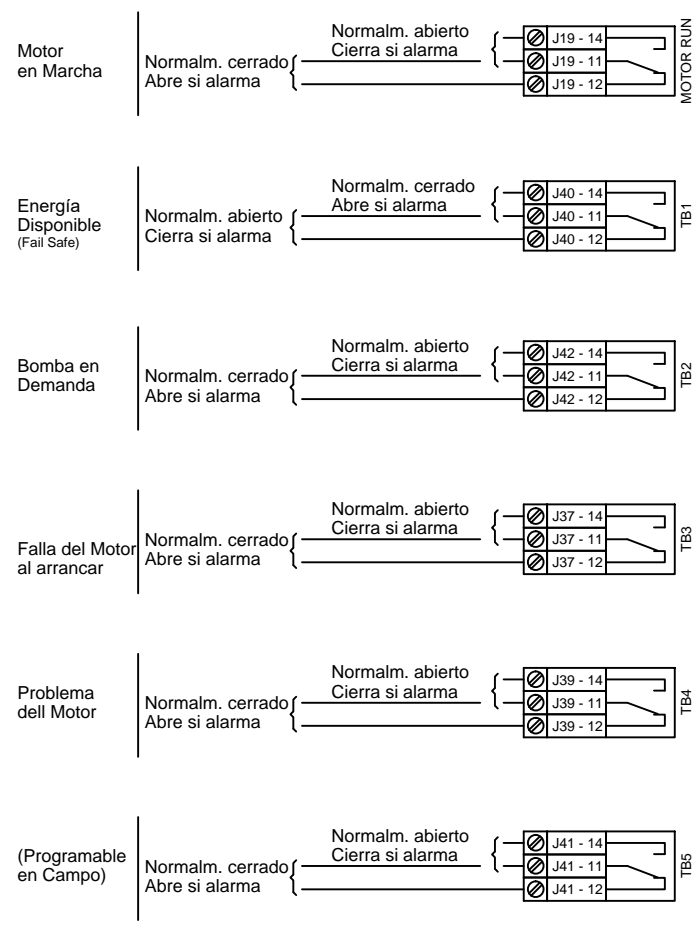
Motor en Marcha

Normalm. abierto
Cierra si alarma

Normalm. cerrado
Abre si alarma

J19 - 14
J19 - 11
J19 - 12

MOTOR RUN

Energía Disponible
(Fail Safe)

Normalm. cerrado
Abre si alarma

Normalm. abierto
Cierra si alarma

J40 - 14
J40 - 11
J40 - 12

TB1

Bomba en Demanda

Normalm. abierto
Cierra si alarma

Normalm. cerrado
Abre si alarma

J42 - 14
J42 - 11
J42 - 12

TB2

Falla del Motor al arrancar

Normalm. abierto
Cierra si alarma

Normalm. cerrado
Abre si alarma

J37 - 14
J37 - 11
J37 - 12

TB3

Problema dell Motor

Normalm. abierto
Cierra si alarma

Normalm. cerrado
Abre si alarma

J39 - 14
J39 - 11
J39 - 12

TB4

(Programable en Campo)

Normalm. abierto
Cierra si alarma

Normalm. cerrado
Abre si alarma

J41 - 14
J41 - 11
J41 - 12

TB5